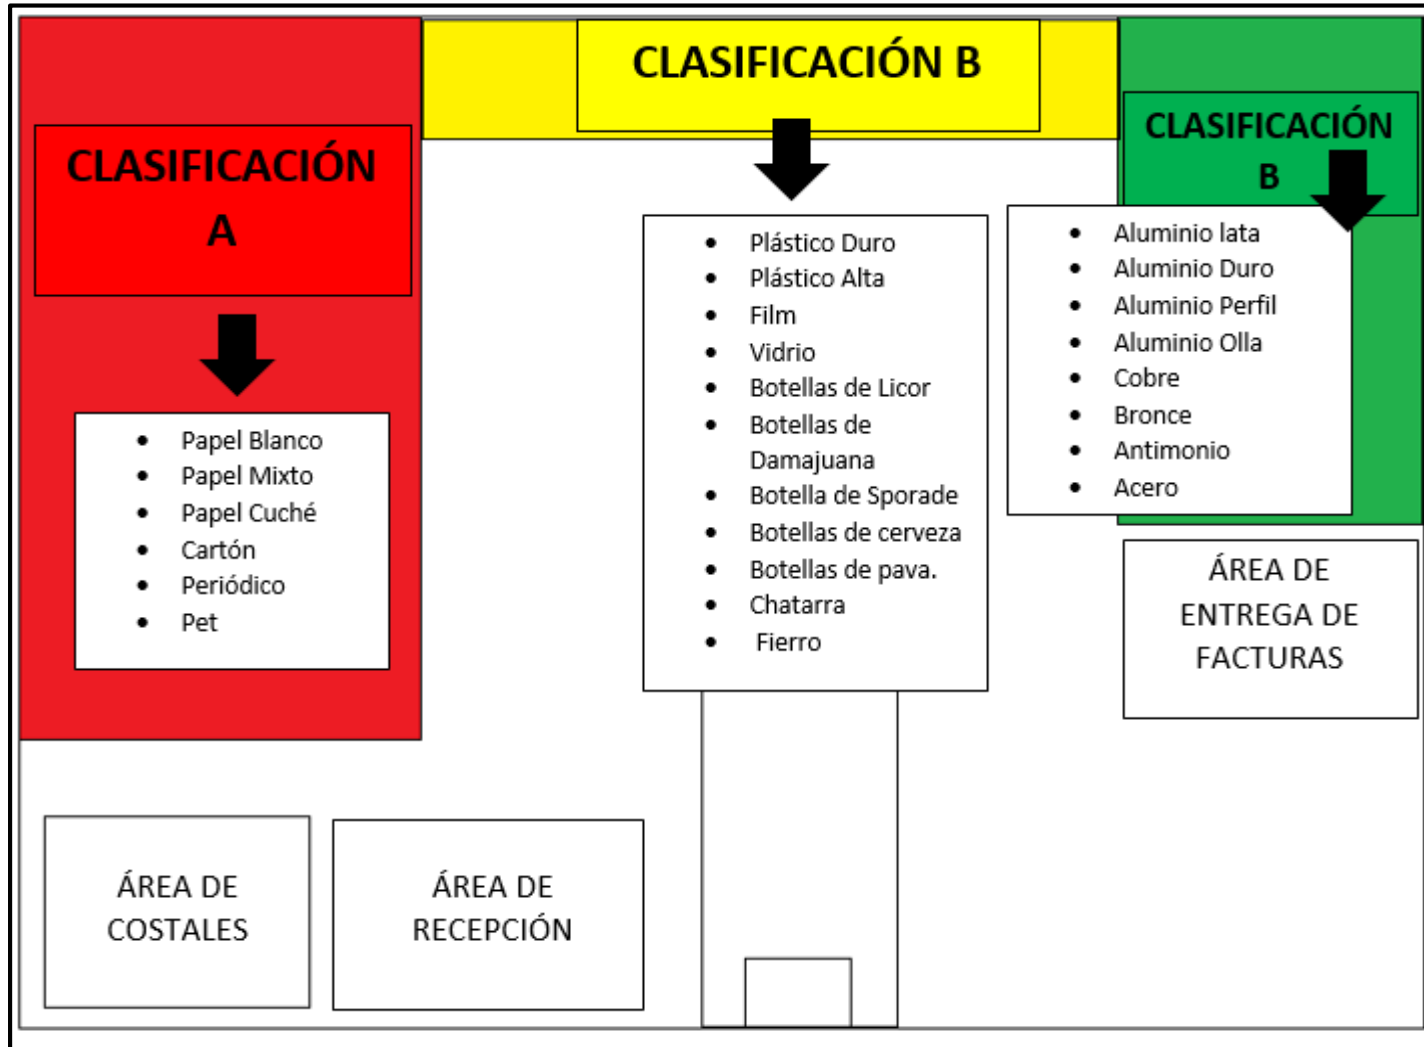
CLASIFICACIÓN A

- Papel Blanco
- Papel Mixto
- Papel Cuché
- Cartón
- Periódico
- Pet

CLASIFICACIÓN B

- Plástico Duro
- Plástico Alta
- Film
- Vidrio
- Botellas de Licor
- Botellas de Damajuana
- Botella de Sporade
- Botellas de cerveza
- Botellas de pava.
- Chatarra
- Fierro

CLASIFICACIÓN B

- Aluminio lata
- Aluminio Duro
- Aluminio Perfil
- Aluminio Olla
- Cobre
- Bronce
- Antimonio
- Acero

ÁREA DE ENTREGA DE FACTURAS

ÁREA DE COSTALES

ÁREA DE RECEPCIÓN